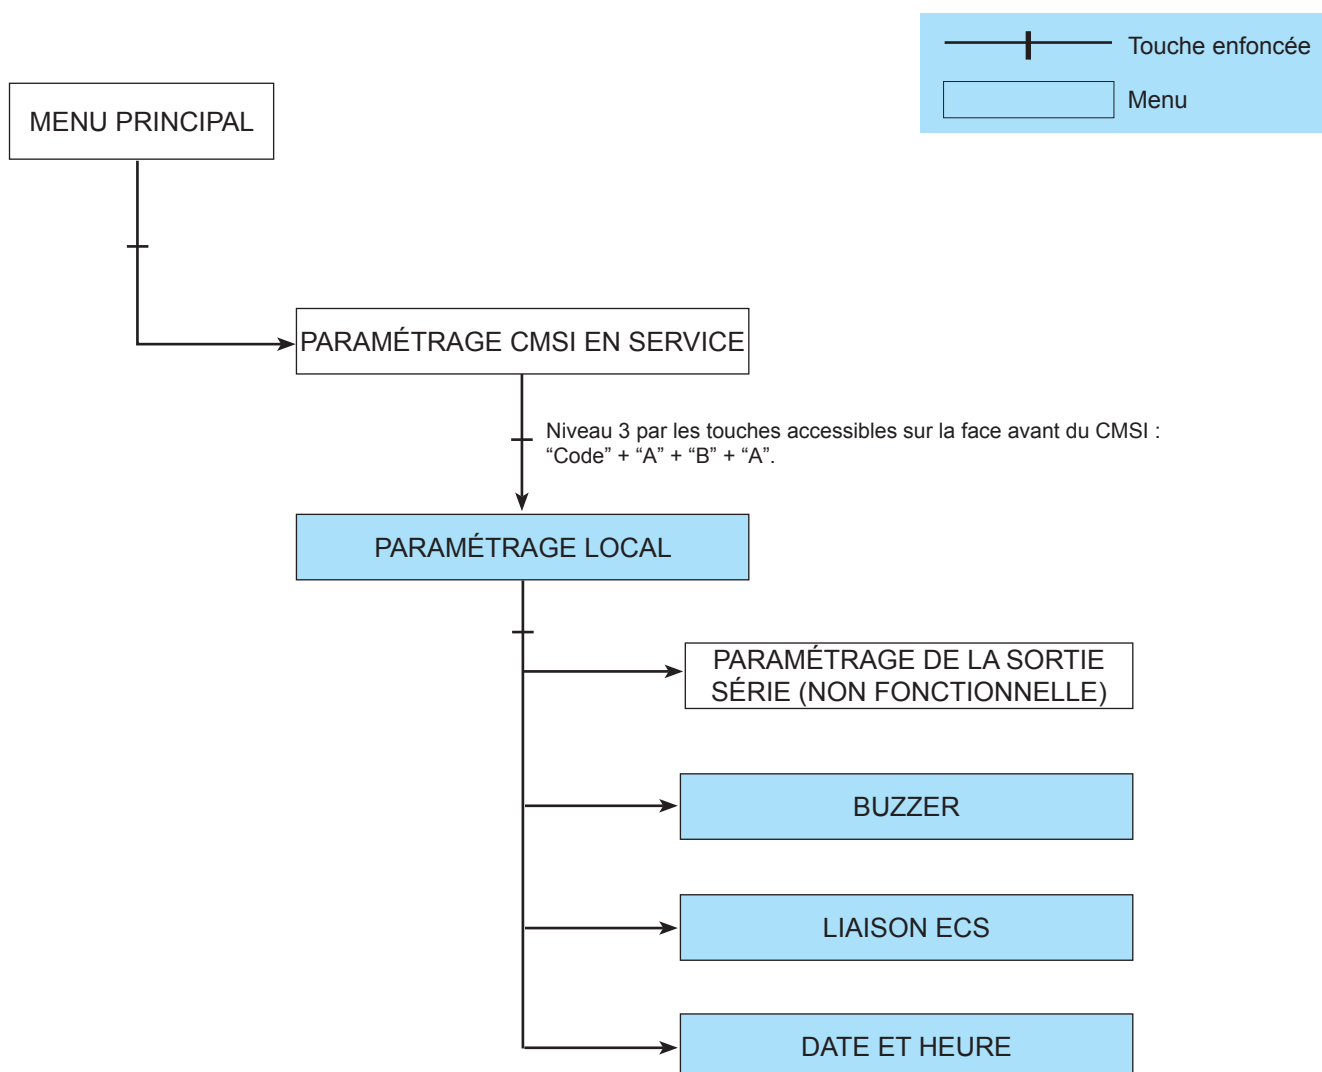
Touche enfoncée

Menu

MENU PRINCIPAL

PARAMÉTRAGE CMSI EN SERVICE

Niveau 3 par les touches accessibles sur la face avant du CMSI : “Code” + “A” + “B” + “A”.

PARAMÉTRAGE LOCAL

PARAMÉTRAGE DE LA SORTIE SÉRIE (NON FONCTIONNELLE)

BUZZER

LIAISON ECS

DATE ET HEURE